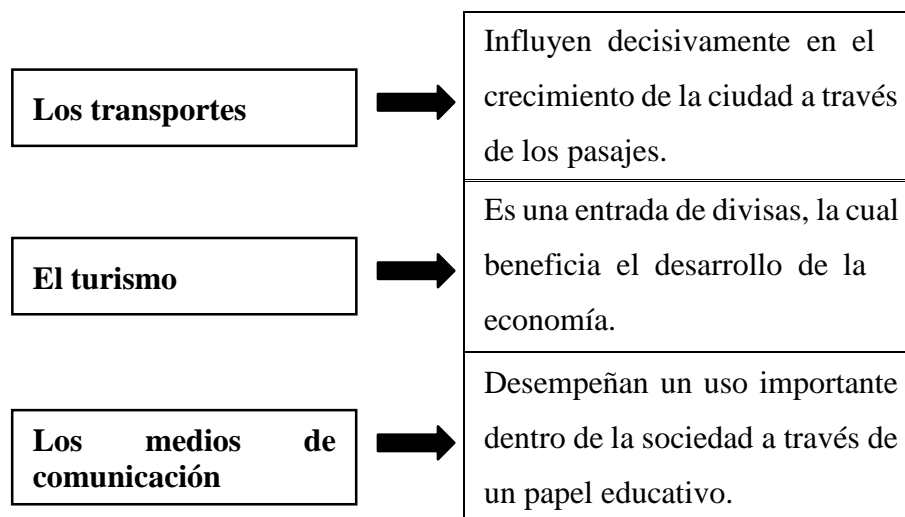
**Los transportes**

Influyen decisivamente en el crecimiento de la ciudad a través de los pasajes.

**El turismo**

Es una entrada de divisas, la cual beneficia el desarrollo de la economía.

**Los medios de comunicación**

Desempeñan un uso importante dentro de la sociedad a través de un papel educativo.